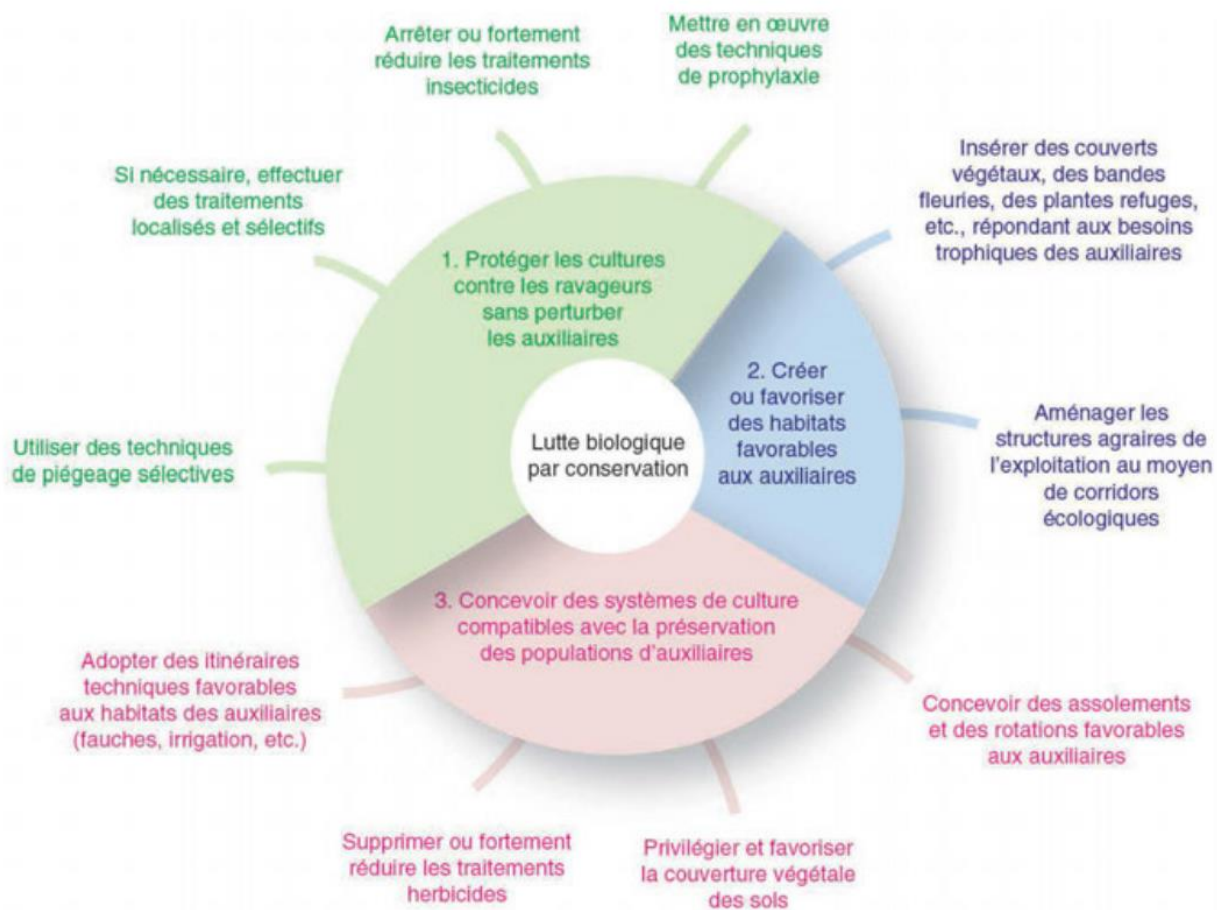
Lutte biologique par conservation

1. Protéger les cultures contre les ravageurs sans perturber les auxiliaires

Si nécessaire, effectuer des traitements localisés et sélectifs

Arrêter ou fortement réduire les traitements insecticides

Mettre en œuvre des techniques de prophylaxie

Utiliser des techniques de piégeage sélectives

2. Créer ou favoriser des habitats favorables aux auxiliaires

Insérer des couverts végétaux, des bandes fleuries, des plantes refuges, etc., répondant aux besoins trophiques des auxiliaires

Aménager les structures agraires de l'exploitation au moyen de corridors écologiques

3. Concevoir des systèmes de culture compatibles avec la préservation des populations d'auxiliaires

Adopter des itinéraires techniques favorables aux habitats des auxiliaires (fauches, irrigation, etc.)

Concevoir des assolements et des rotations favorables aux auxiliaires

Supprimer ou fortement réduire les traitements herbicides

Privilégier et favoriser la couverture végétale des sols